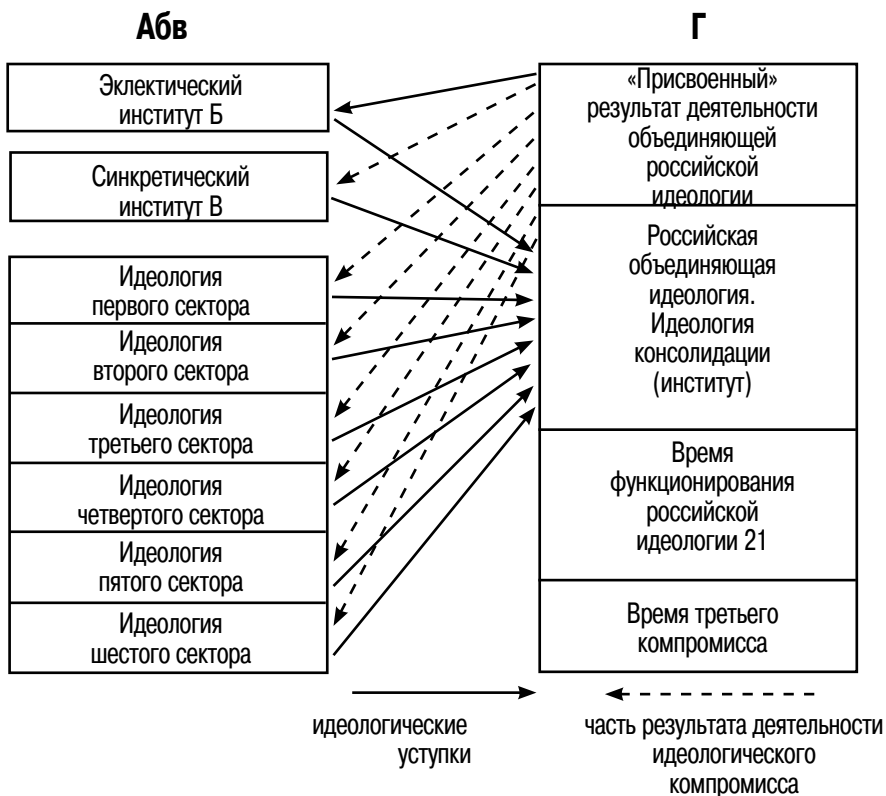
Абв

Г

Эклектический институт Б

Синкретический институт В

Идеология первого сектора

Идеология второго сектора

Идеология третьего сектора

Идеология четвертого сектора

Идеология пятого сектора

Идеология шестого сектора

«Присвоенный» результат деятельности объединяющей российской идеологии

Российская объединяющая идеология. Идеология консолидации (институт)

Время функционирования российской идеологии 21

Время третьего компромисса

идеологические уступки

часть результата деятельности идеологического компромисса